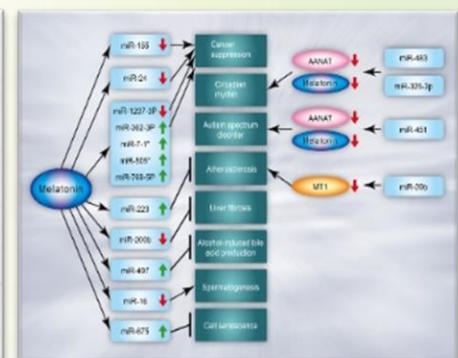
Melatonin

miR-155
miR-24
miR-1207-3P
miR-362-3P
miR-7-1*
miR-505*
miR-768-5P
miR-223
miR-200b
miR-497
miR-16
miR-675

Cancer suppression
Circadian rhythm
Autism spectrum disorder
Atherosclerosis
Liver fibrosis
Alcohol-induced bile acid production
Spermatogenesis
Cell senescence

AANAT
Melatonin
miR-483
miR-325-3p

AANAT
Melatonin
miR-451

MT1
miR-29b